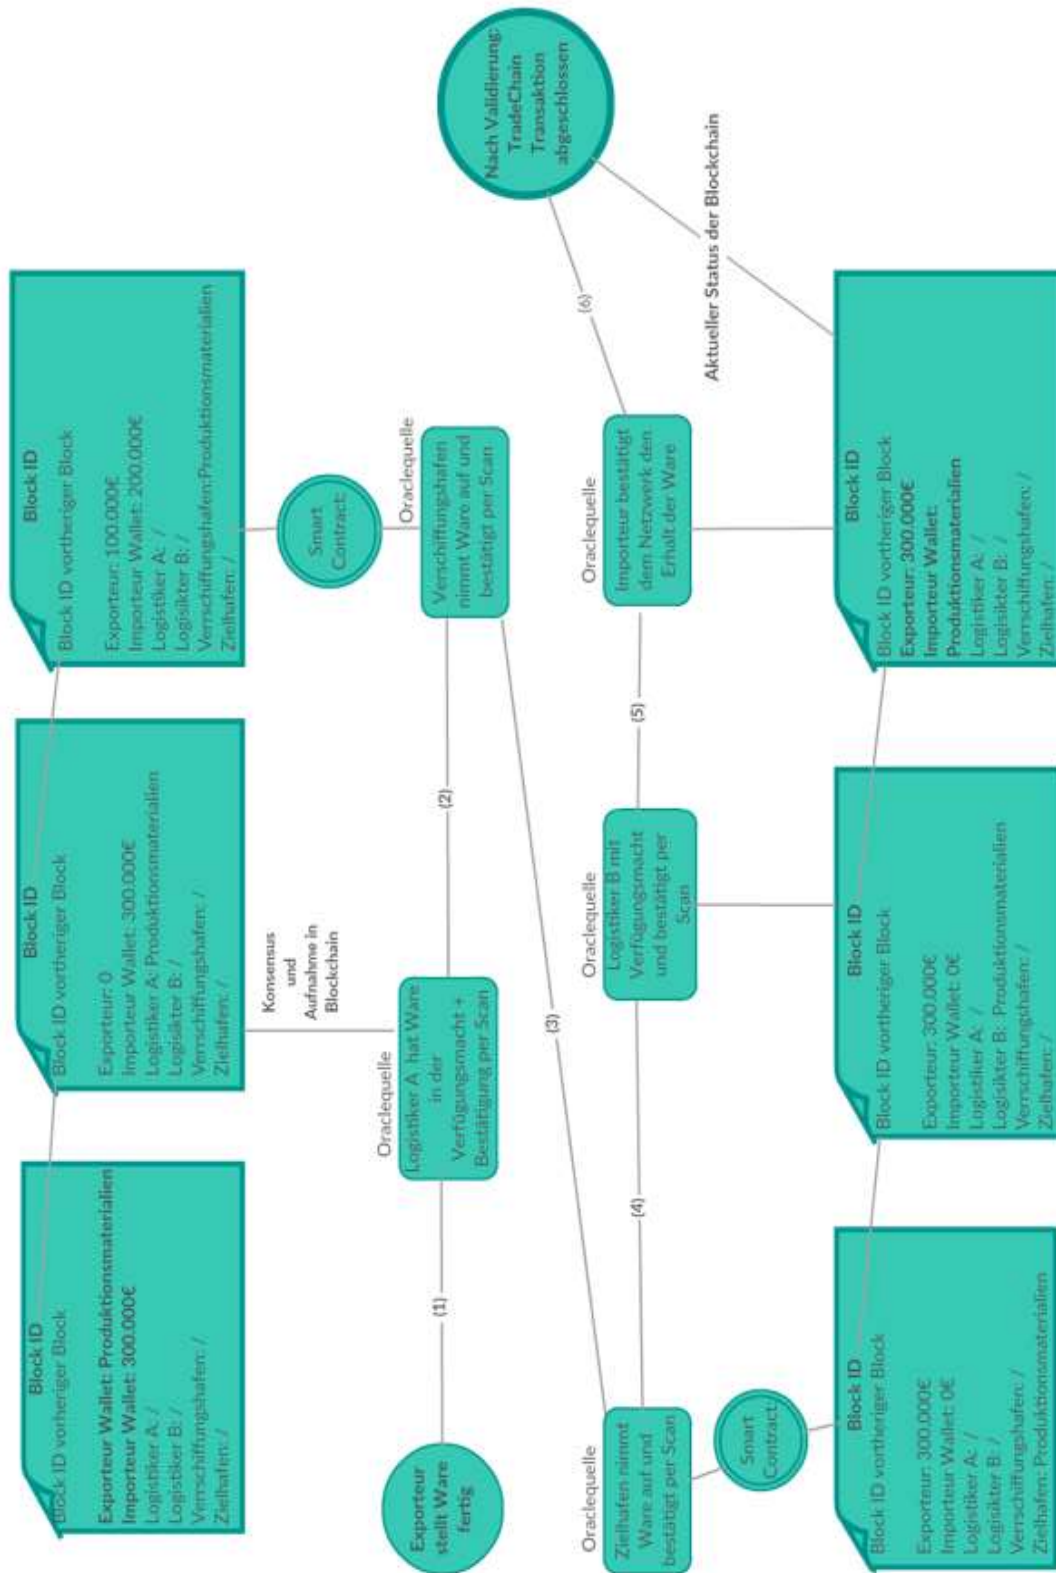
Block ID
Block ID vorheriger Block

Exporteur Wallet: Produktionsmaterialien
Importeur Wallet: 300.000€
Logistiker A: /
Logisiker B: /
Verschiffungshafen: /
Zielhafen: /

Block ID
Block ID vorheriger Block

Exporteur: 0
Importeur Wallet: 300.000€
Logistiker A: Produktionsmaterialien
Logisiker B: /
Verschiffungshafen: /
Zielhafen: /

Block ID
Block ID vorheriger Block

Exporteur: 100.000€
Importeur Wallet: 200.000€
Logistiker A: /
Logisiker B: /
Verschiffungshafen:Produktionsmaterialien
Zielhafen: /

Nach Validierung: TradeChain Transaktion abgeschlossen

Aktueller Status der Blockchain

Konsensus und Aufnahme in Blockchain

Smart Contract

Oraclequelle
Verschiffungshafen nimmt Ware auf und bestätigt per Scan

(6)

Oraclequelle
Importeur bestätigt dem Netzwerk den Erhalt der Ware

(2)

(5)

Exporteur stellt Ware fertig

(1)

Oraclequelle
Logistiker A hat Ware in der Verfügungsmacht + Bestätigung per Scan

(3)

Oraclequelle
Logistiker B mit Verfügungsmacht und bestätigt per Scan

(4)

Oraclequelle
Zielhafen nimmt Ware auf und bestätigt per Scan

Smart Contract

Block ID
Block ID vorheriger Block

Exporteur: 300.000€
Importeur Wallet: 0€
Logistiker A: /
Logisiker B: /
Verschiffungshafen: /
Zielhafen: Produktionsmaterialien

Block ID
Block ID vorheriger Block

Exporteur: 300.000€
Importeur Wallet: 0€
Logistiker A: /
Logisikter B: Produktionsmaterialien
Verschiffungshafen: /
Zielhafen: /

Block ID
Block ID vorheriger Block
Exporteur: 300.000€
Importeur Wallet:
Produktionsmaterialien
Logistiker A: /
Logisikter B: /
Verschiffungshafen: /
Zielhafen: /